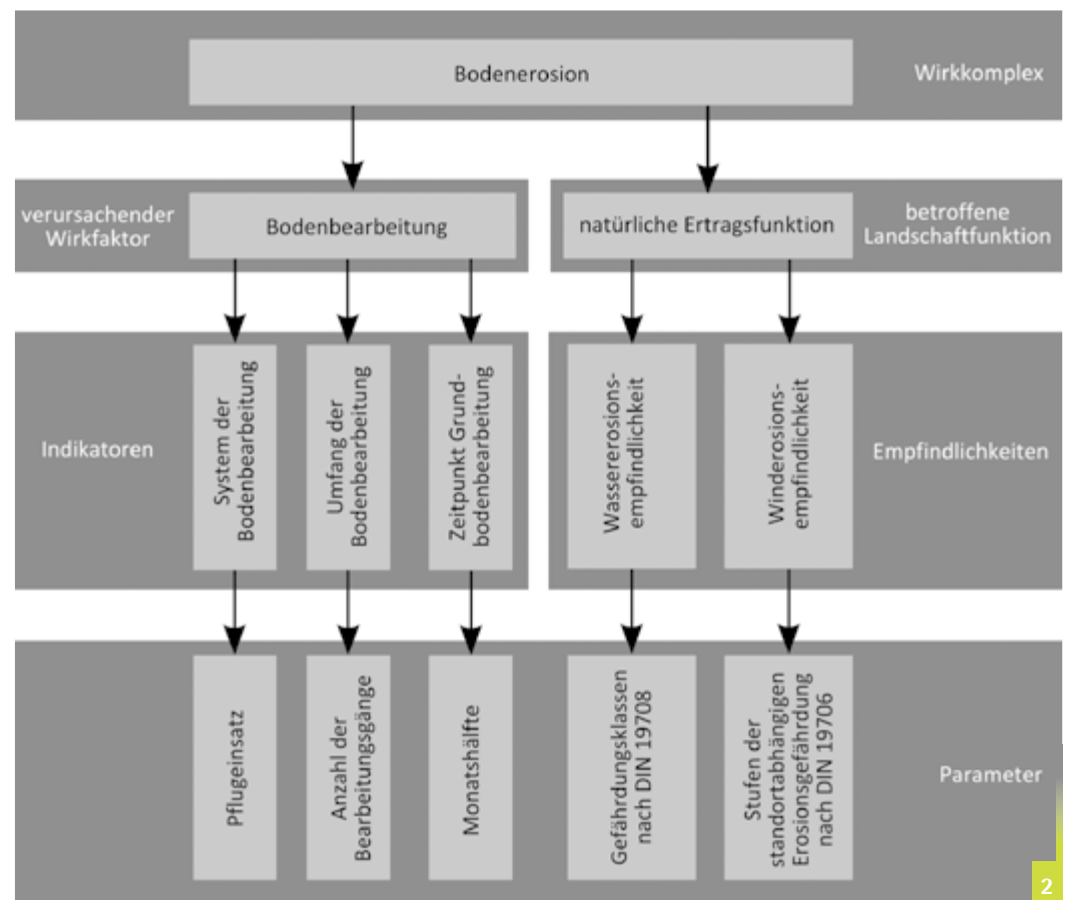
Bodenerosion

Wirkkomplex

verursachender Wirkfaktor

Bodenbearbeitung

natürliche Ertragsfunktion

betroffene Landschaftfunktion

Indikatoren

System der Bodenbearbeitung

Umfang der Bodenbearbeitung

Zeitpunkt Grundbodenbearbeitung

Wassererosionsempfindlichkeit

Winderosionsempfindlichkeit

Empfindlichkeiten

Pflugeinsatz

Anzahl der Bearbeitungsgänge

Monatshälfte

Gefährdungsklassen nach DIN 19708

Stufen der standortabhängigen Erosionsgefährdung nach DIN 19706

Parameter

2